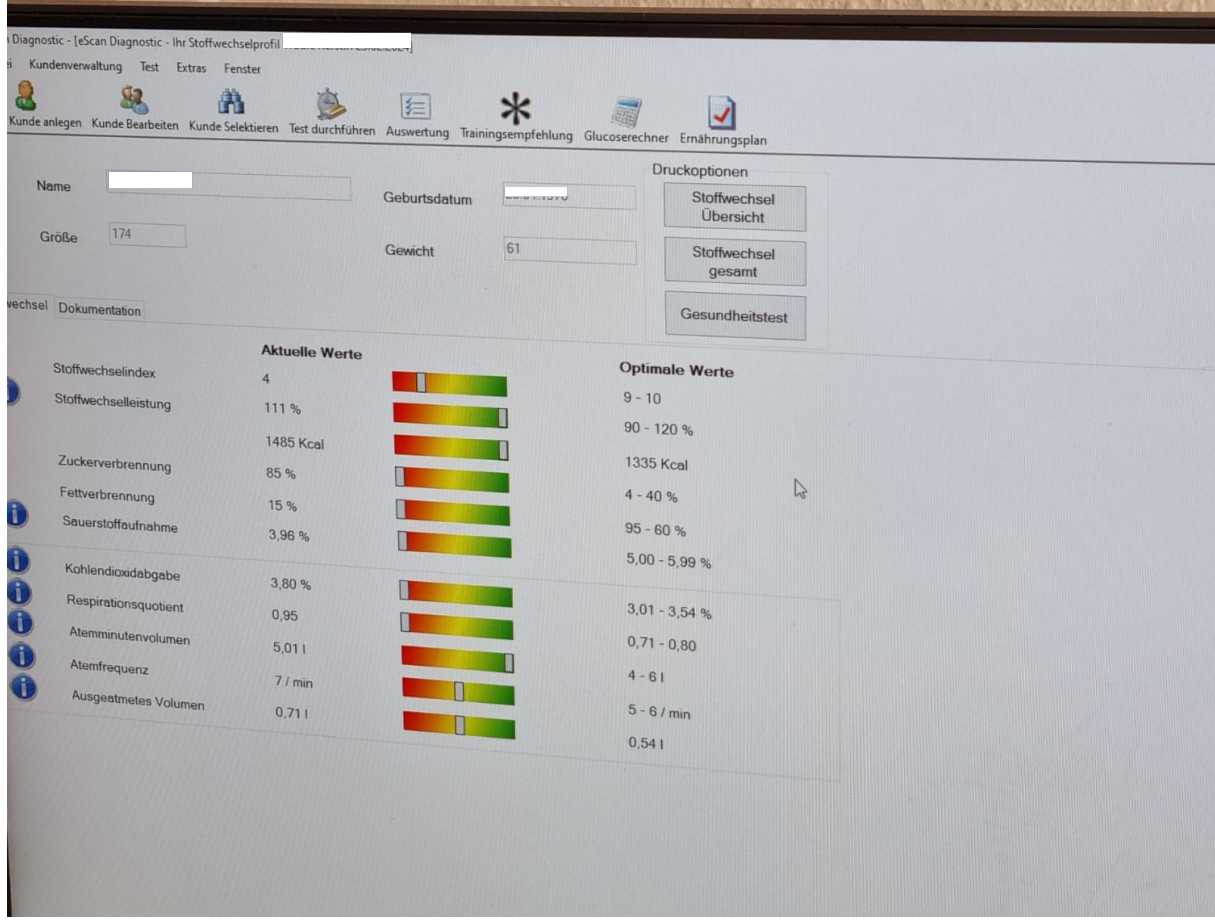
Diagnostic - [eScan Diagnostic - Ihr Stoffwechselprofil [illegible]]

ei Kundenverwaltung Test Extras Fenster

Kunde anlegen Kunde Bearbeiten Kunde Selektieren Test durchführen Auswertung Trainingsempfehlung Glucoserechner Ernährungsplan

Name

Geburtsdatum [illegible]

Größe 174

Gewicht 61

Druckoptionen

Stoffwechsel Übersicht

Stoffwechsel gesamt

Gesundheitstest

vechsel Dokumentation

| | Aktuelle Werte | Optimale Werte |
|---|---|---|
| Stoffwechselindex | 4 | 9 - 10 |
| Stoffwechselleistung | 111 % | 90 - 120 % |
| | 1485 Kcal | 1335 Kcal |
| Zuckerverbrennung | 85 % | 4 - 40 % |
| Fettverbrennung | 15 % | 95 - 60 % |
| Sauerstoffaufnahme | 3,96 % | 5,00 - 5,99 % |
| Kohlendioxidabgabe | 3,80 % | 3,01 - 3,54 % |
| Respirationsquotient | 0,95 | 0,71 - 0,80 |
| Atemminutenvolumen | 5,01 l | 4 - 6 l |
| Atemfrequenz | 7 / min | 5 - 6 / min |
| Ausgeatmetes Volumen | 0,71 l | 0,54 l |